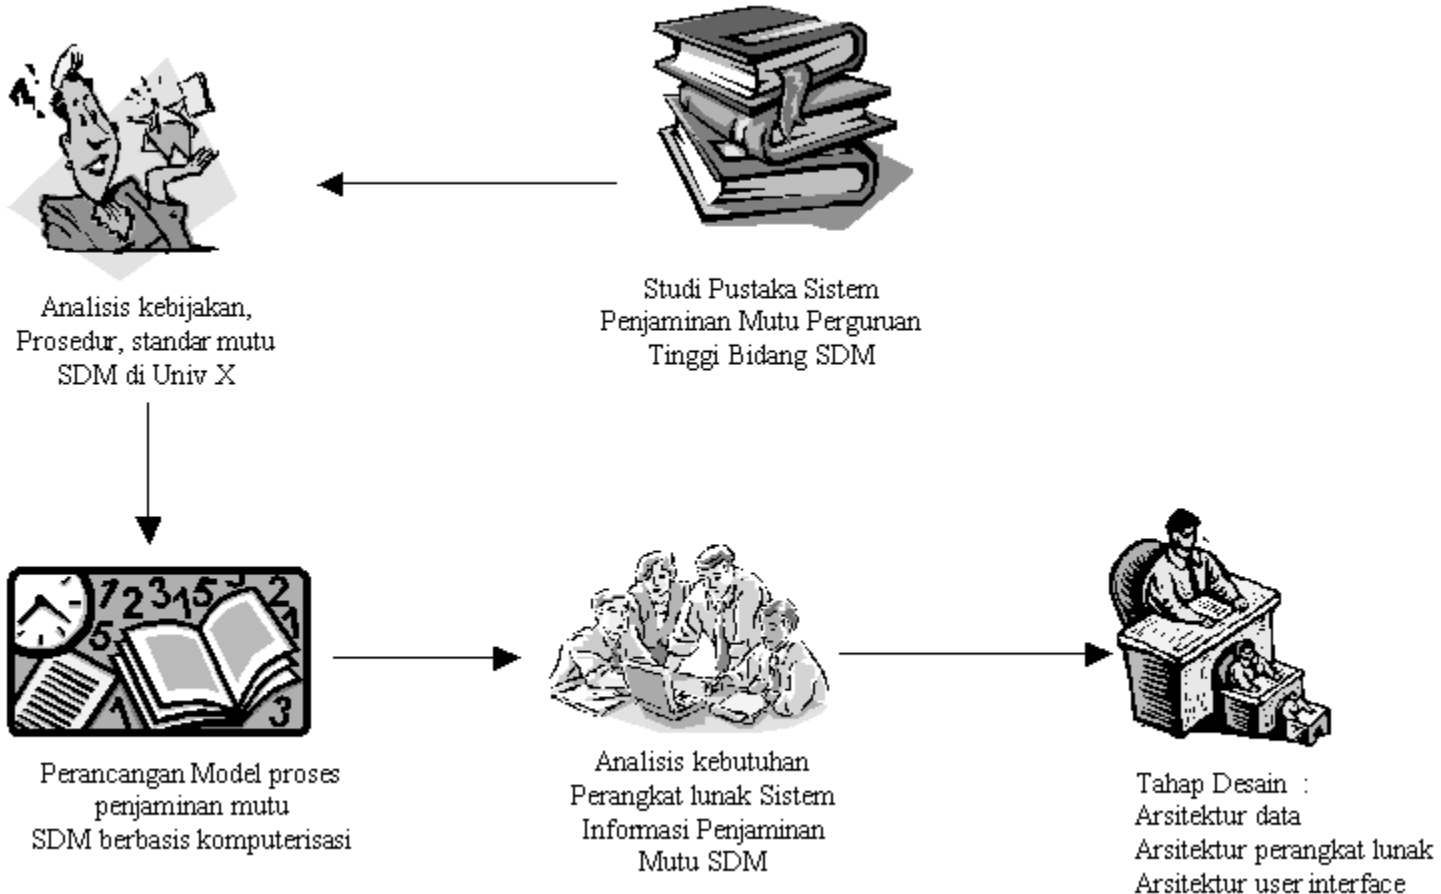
Studi Pustaka Sistem
Penjaminan Mutu Perguruan
Tinggi Bidang SDM

Analisis kebijakan,
Prosedur, standar mutu
SDM di Univ X

Perancangan Model proses
penjaminan mutu
SDM berbasis komputerisasi

Analisis kebutuhan
Perangkat lunak Sistem
Informasi Penjaminan
Mutu SDM

Tahap Desain :
Arsitektur data
Arsitektur perangkat lunak
Arsitektur user interface